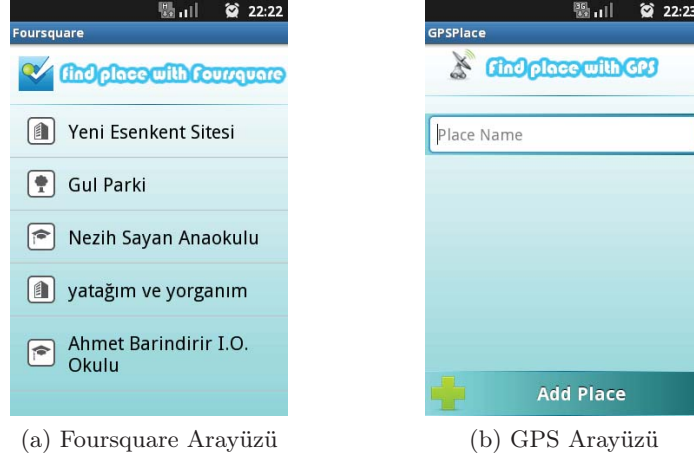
22:22
Foursquare
Find place with Foursquare
Yeni Esenkent Sitesi
Gul Parki
Nezih Sayan Anaokulu
yatağım ve yorganım
Ahmet Barindirir I.O. Okulu

(a) Foursquare Arayüzü

22:23
GPSPlace
Find place with GPS
Place Name
Add Place

(b) GPS Arayüzü